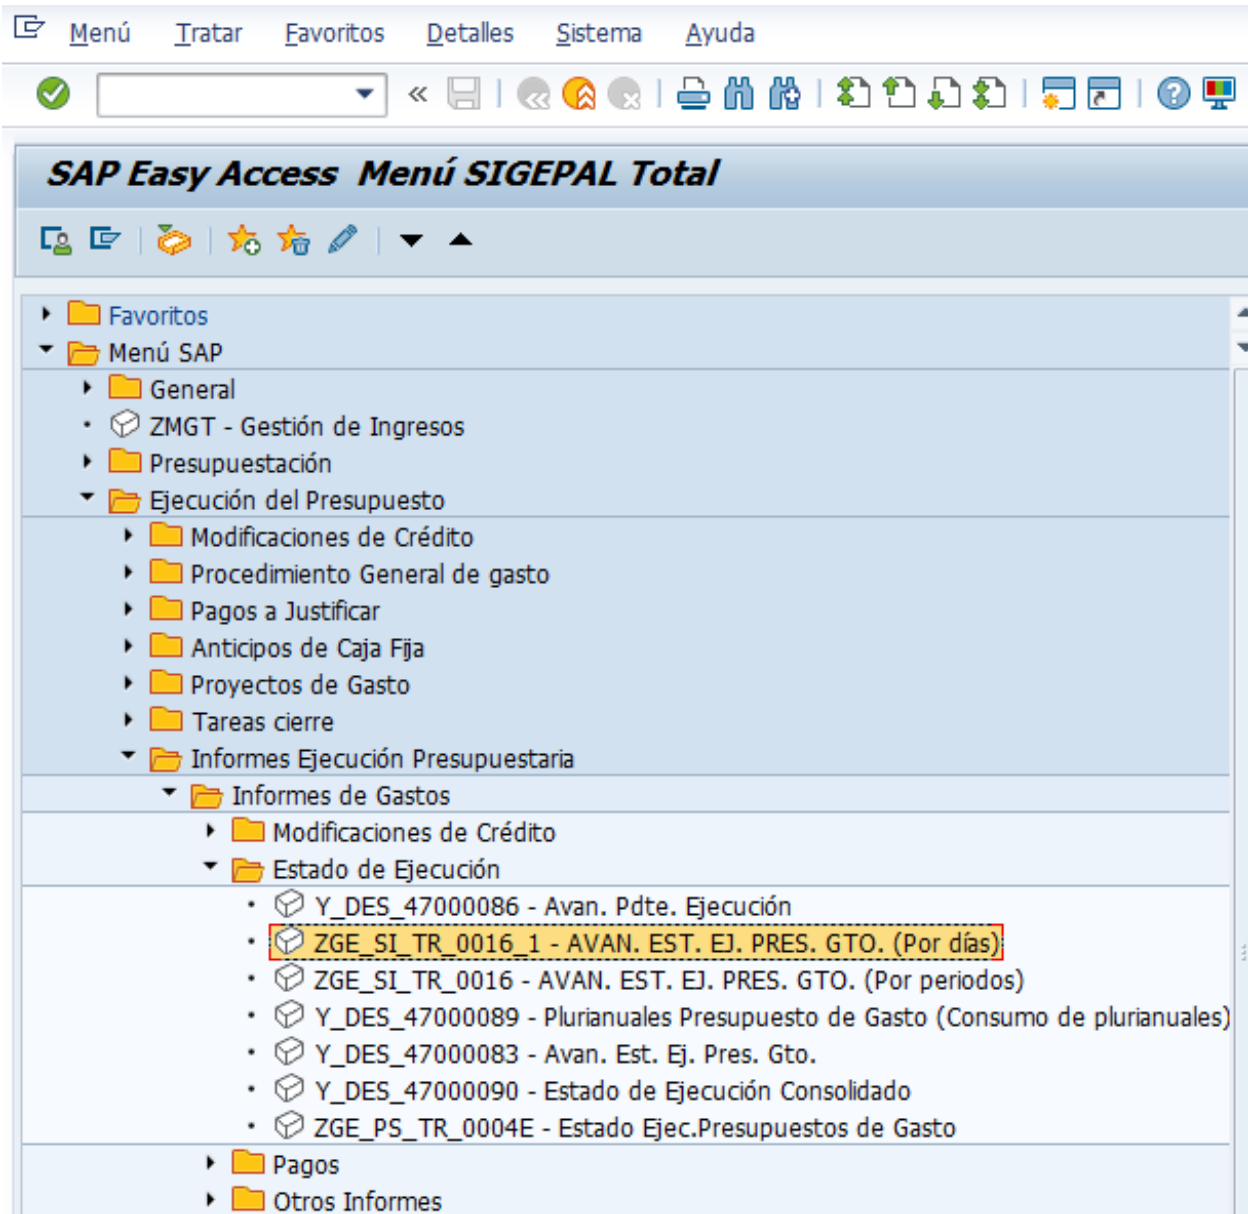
Menú Tratar Favoritos Detalles Sistema Ayuda

SAP Easy Access Menú SIGEPAL Total

Favoritos
Menú SAP
General
ZMGT - Gestión de Ingresos
Presupuestación
Ejecución del Presupuesto
Modificaciones de Crédito
Procedimiento General de gasto
Pagos a Justificar
Anticipos de Caja Fija
Proyectos de Gasto
Tareas cierre
Informes Ejecución Presupuestaria
Informes de Gastos
Modificaciones de Crédito
Estado de Ejecución
Y_DES_47000086 - Avan. Pdte. Ejecución
ZGE_SI_TR_0016_1 - AVAN. EST. EJ. PRES. GTO. (Por días)
ZGE_SI_TR_0016 - AVAN. EST. EJ. PRES. GTO. (Por periodos)
Y_DES_47000089 - Plurianuales Presupuesto de Gasto (Consumo de plurianuales)
Y_DES_47000083 - Avan. Est. Ej. Pres. Gto.
Y_DES_47000090 - Estado de Ejecución Consolidado
ZGE_PS_TR_0004E - Estado Ejec.Presupuestos de Gasto
Pagos
Otros Informes